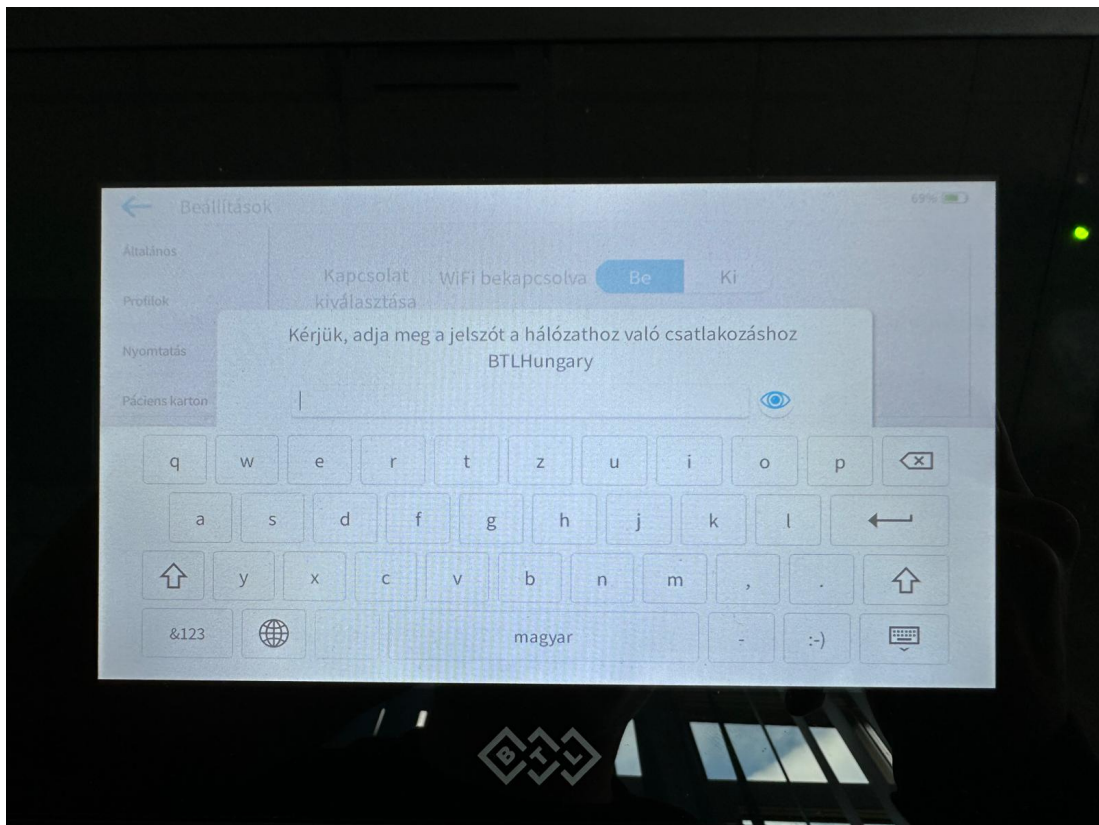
Beállítások

69%

Általános

Profilok

Nyomtatás

Páciens karton

Kapcsolat kiválasztása

WiFi bekapcsolva

Be

Ki

Kérjük, adja meg a jelszót a hálózathoz való csatlakozáshoz
BTLHungary

q w e r t z u i o p

a s d f g h j k l

y x c v b n m , .

&123

magyar

-

:-)

BTL